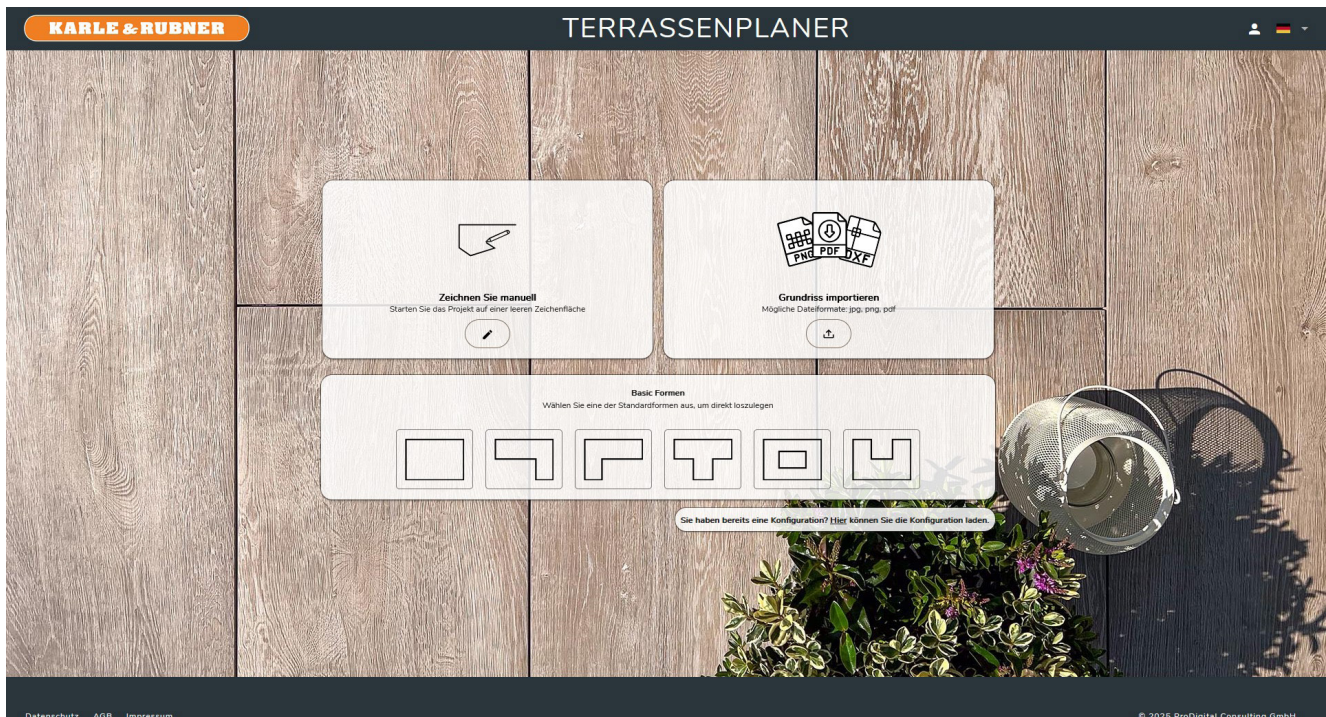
KARLE & RUBNER

TERRASSENPLANER

PNG PDF DXF

Zeichnen Sie manuell
Starten Sie das Projekt auf einer leeren Zeichenfläche

Grundriss importieren
Mögliche Dateiformate: jpg, png, pdf

Basic Formen
Wählen Sie eine der Standardformen aus, um direkt loszulegen

Sie haben bereits eine Konfiguration? Hier können Sie die Konfiguration laden.

Datenschutz AGB Impressum

© 2025 ProDigital Consulting GmbH